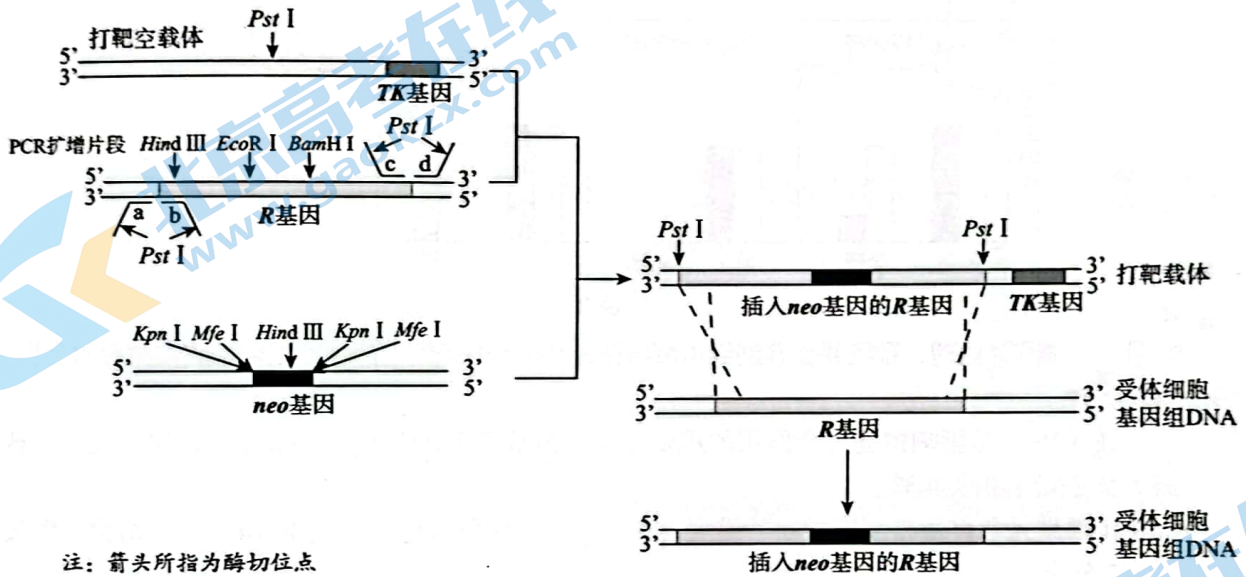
5' 打靶空载体 $Pst$ Ⅰ 3'
3' 5'
$TK$基因

PCR扩增片段 $Hind$ Ⅲ $EcoR$ Ⅰ $BamH$ Ⅰ $Pst$ Ⅰ
c d
5' 3'
3' 5'
a b
$R$基因
$Pst$ Ⅰ

$Kpn$ Ⅰ $Mfe$ Ⅰ $Hind$ Ⅲ $Kpn$ Ⅰ $Mfe$ Ⅰ
5' 3'
3' 5'
$neo$基因

$Pst$ Ⅰ $Pst$ Ⅰ
5' 3' 打靶载体
3' 5'
插入$neo$基因的$R$基因 $TK$基因

5' 3' 受体细胞
3' 5' 基因组DNA
$R$基因

5' 3' 受体细胞
3' 5' 基因组DNA
插入$neo$基因的$R$基因

注：箭头所指为酶切位点

北京高考在线 www.gaokzx.com